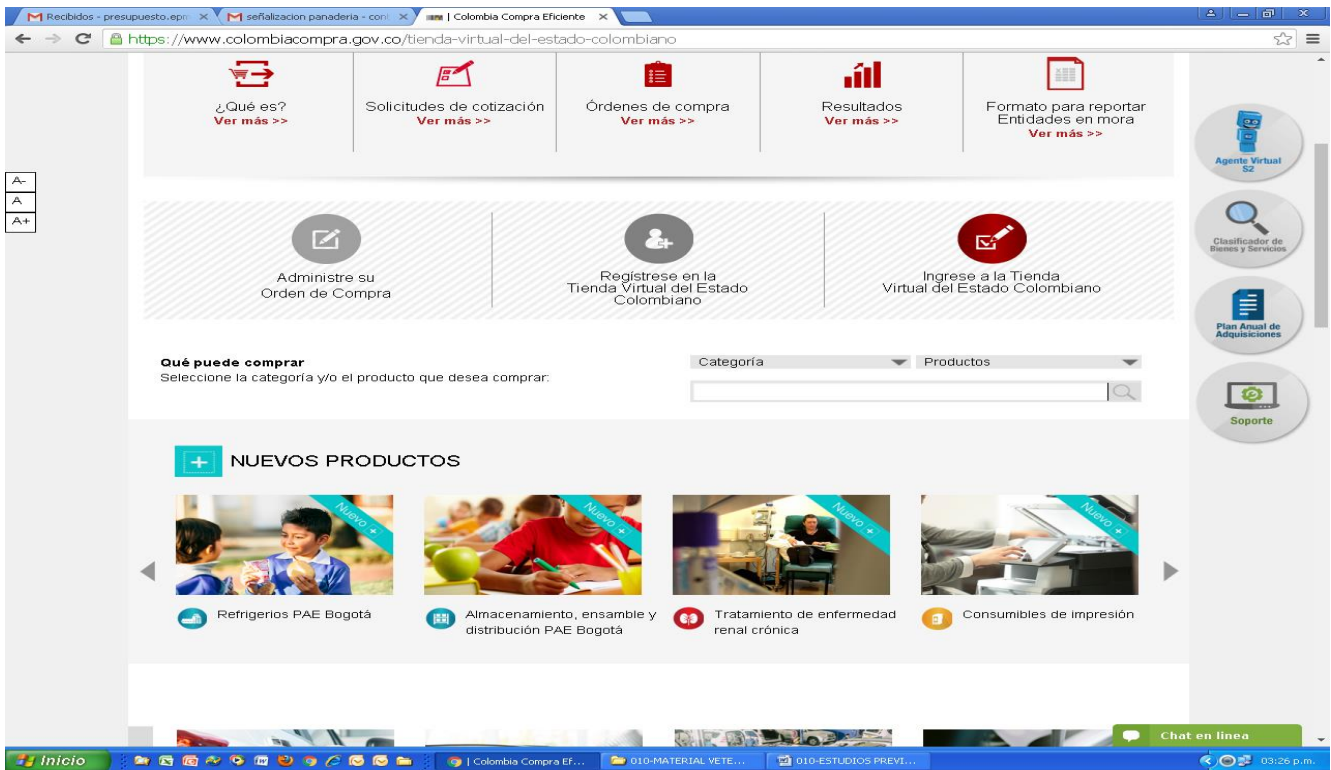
Recibidos - presupuesto.epm ×
señalizacion panaderia - cont ×
| Colombia Compra Eficiente ×

https://www.colombiacompra.gov.co/tienda-virtual-del-estado-colombiano

¿Qué es?
Ver más >>

Solicitudes de cotización
Ver más >>

Órdenes de compra
Ver más >>

Resultados
Ver más >>

Formato para reportar Entidades en mora
Ver más >>

A-
A
A+

Agente Virtual S2

Clasificador de Bienes y Servicios

Plan Anual de Adquisiciones

Soporte

Administre su Orden de Compra

Regístrese en la Tienda Virtual del Estado Colombiano

Ingrese a la Tienda Virtual del Estado Colombiano

Qué puede comprar
Seleccione la categoría y/o el producto que desea comprar:

Categoría
Productos

NUEVOS PRODUCTOS

Nuevo +
Nuevo +
Nuevo +
Nuevo +

Refrigerios PAE Bogotá

Almacenamiento, ensamble y distribución PAE Bogotá

Tratamiento de enfermedad renal crónica

Consumibles de impresión

Chat en línea

Inicio
| Colombia Compra Ef...
010-MATERIAL VETE...
010-ESTUDIOS PREVI...
03:26 p.m.